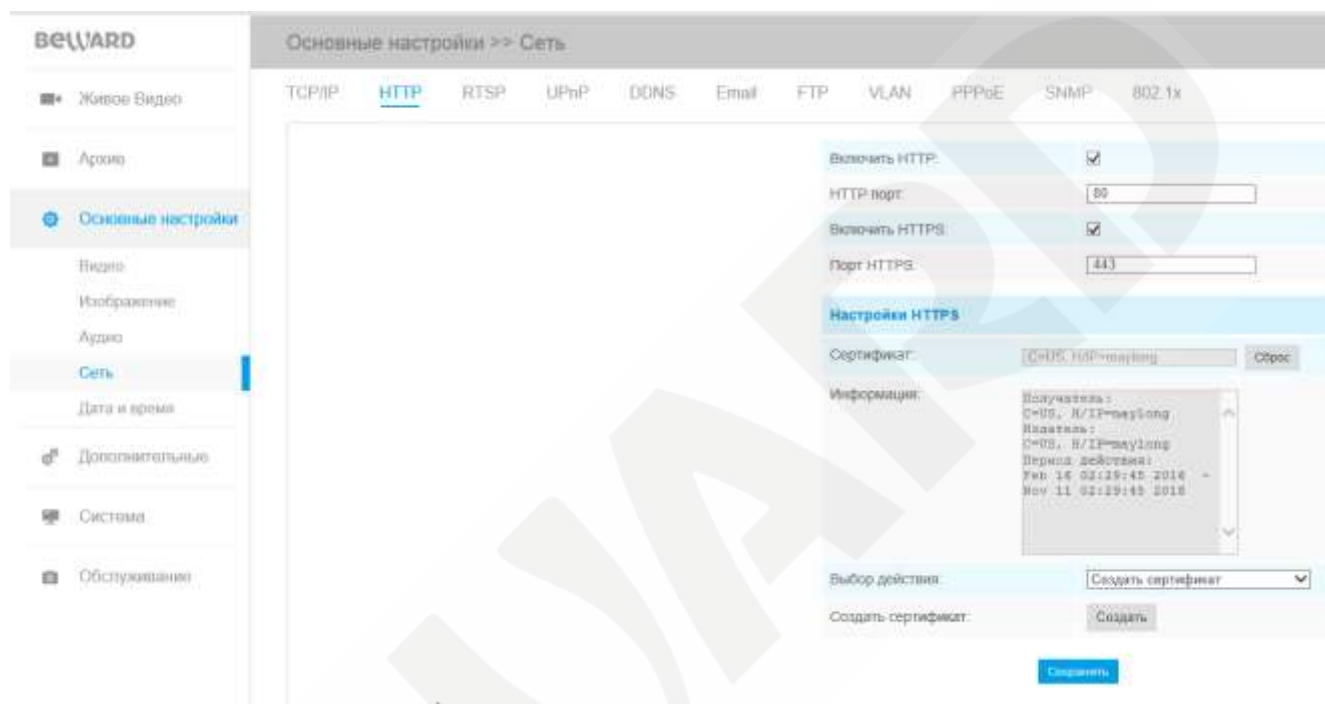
BeWARD

Живое Видео

Архив

Основные настройки

Видео

Изображение

Аудио

Сеть

Дата и время

Дополнительные

Система

Обслуживание

Основные настройки >> Сеть

TCP/IP HTTP RTSP UPnP DDNS Email FTP VLAN PPPoE SNMP 802.1x

Включить HTTP: ☑

HTTP порт: 80

Включить HTTPS: ☑

Порт HTTPS: 443

Настройки HTTPS

Сертификат: C=US, H/IP=maylong Сброс

Информация: Получатель:
C=US, H/IP=maylong
Издатель:
C=US, H/IP=maylong
Период действия:
Feb 16 02:29:45 2016 -
Nov 11 02:29:45 2018

Выбор действия: Создать сертификат

Создать сертификат: Создать

Сохранить